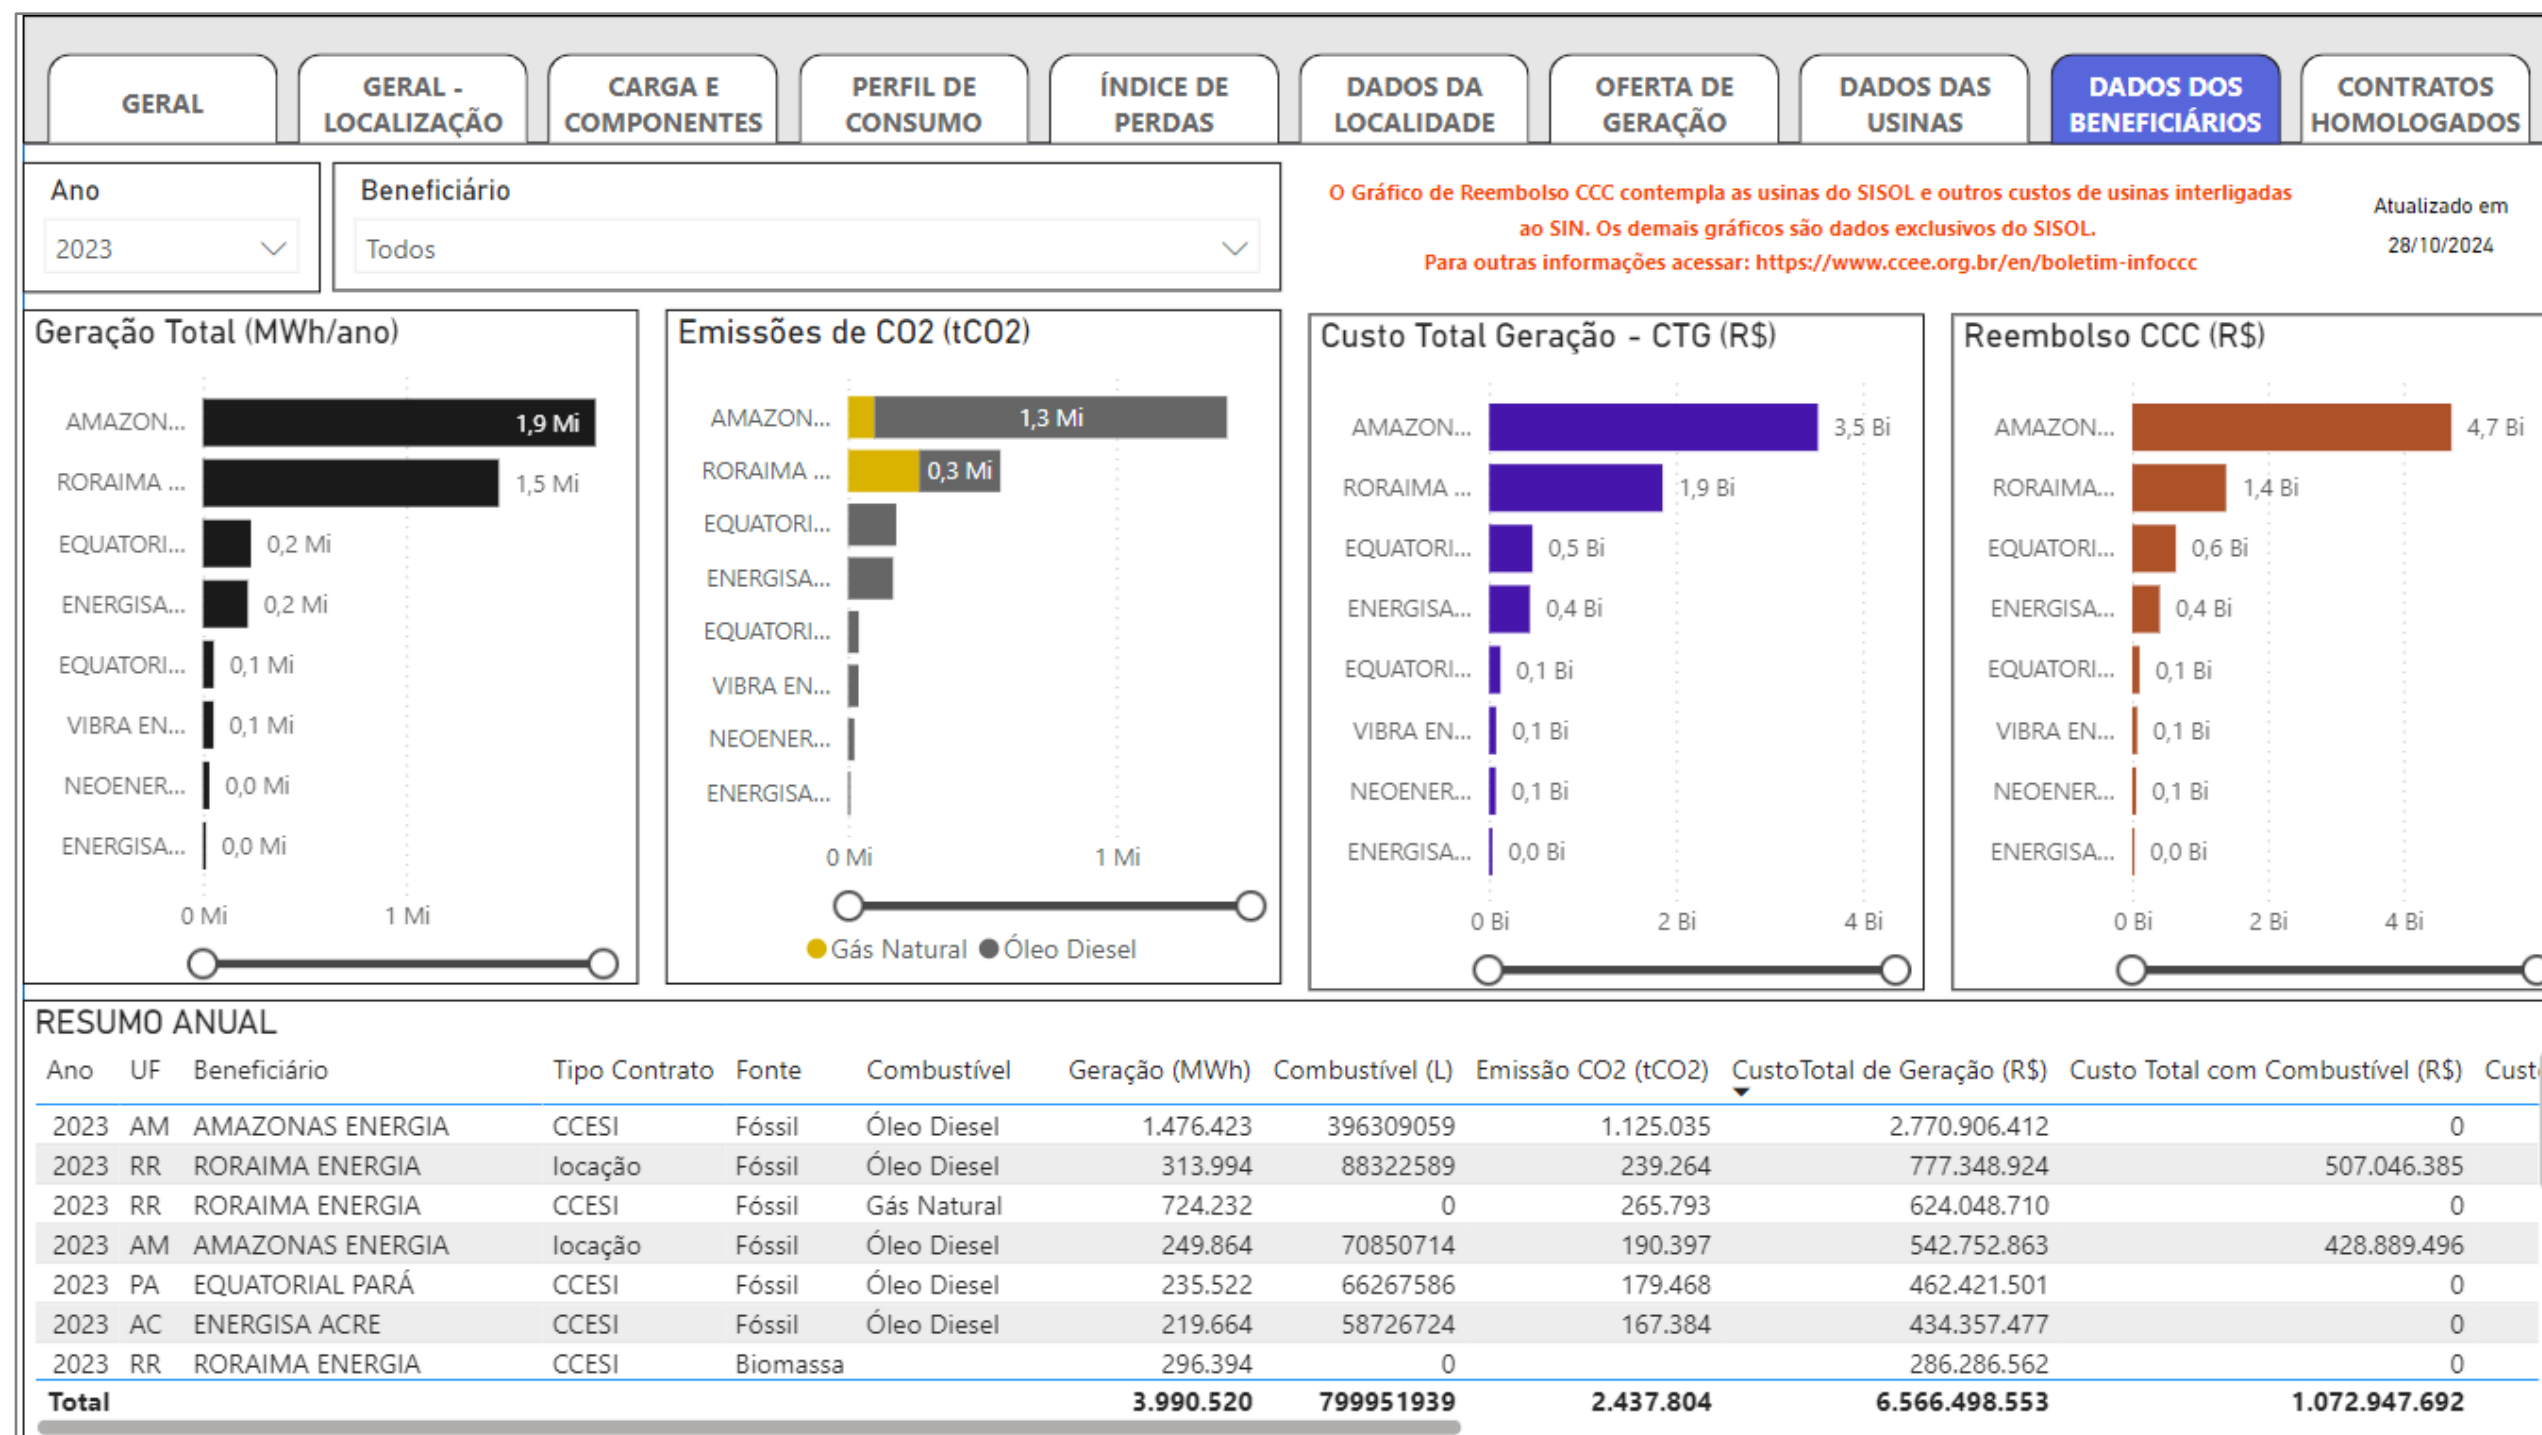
GERAL | GERAL - LOCALIZAÇÃO | CARGA E COMPONENTES | PERFIL DE CONSUMO | ÍNDICE DE PERDAS | DADOS DA LOCALIDADE | OFERTA DE GERAÇÃO | DADOS DAS USINAS | DADOS DOS BENEFICIÁRIOS | CONTRATOS HOMOLOGADOS

Ano
2023

Beneficiário
Todos

O Gráfico de Reembolso CCC contempla as usinas do SISOL e outros custos de usinas interligadas ao SIN. Os demais gráficos são dados exclusivos do SISOL.
Para outras informações acessar: https://www.ccee.org.br/en/boletim-infoccc

Atualizado em
28/10/2024

Geração Total (MWh/ano)
AMAZON... 1,9 Mi
RORAIMA ... 1,5 Mi
EQUATORI... 0,2 Mi
ENERGISA... 0,2 Mi
EQUATORI... 0,1 Mi
VIBRA EN... 0,1 Mi
NEOENER... 0,0 Mi
ENERGISA... 0,0 Mi
0 Mi 1 Mi

Emissões de CO2 (tCO2)
AMAZON... 1,3 Mi
RORAIMA ... 0,3 Mi
EQUATORI...
ENERGISA...
EQUATORI...
VIBRA EN...
NEOENER...
ENERGISA...
0 Mi 1 Mi
Gás Natural Óleo Diesel

Custo Total Geração - CTG (R$)
AMAZON... 3,5 Bi
RORAIMA ... 1,9 Bi
EQUATORI... 0,5 Bi
ENERGISA... 0,4 Bi
EQUATORI... 0,1 Bi
VIBRA EN... 0,1 Bi
NEOENER... 0,1 Bi
ENERGISA... 0,0 Bi
0 Bi 2 Bi 4 Bi

Reembolso CCC (R$)
AMAZON... 4,7 Bi
RORAIMA... 1,4 Bi
EQUATORI... 0,6 Bi
ENERGISA... 0,4 Bi
EQUATORI... 0,1 Bi
VIBRA EN... 0,1 Bi
NEOENER... 0,1 Bi
ENERGISA... 0,0 Bi
0 Bi 2 Bi 4 Bi

RESUMO ANUAL

| Ano | UF | Beneficiário | Tipo Contrato | Fonte | Combustível | Geração (MWh) | Combustível (L) | Emissão CO2 (tCO2) | CustoTotal de Geração (R$) | Custo Total com Combustível (R$) | Cust |
|---|---|---|---|---|---|---|---|---|---|---|---|
| 2023 | AM | AMAZONAS ENERGIA | CCESI | Fóssil | Óleo Diesel | 1.476.423 | 396309059 | 1.125.035 | 2.770.906.412 | 0 | |
| 2023 | RR | RORAIMA ENERGIA | locação | Fóssil | Óleo Diesel | 313.994 | 88322589 | 239.264 | 777.348.924 | 507.046.385 | |
| 2023 | RR | RORAIMA ENERGIA | CCESI | Fóssil | Gás Natural | 724.232 | 0 | 265.793 | 624.048.710 | 0 | |
| 2023 | AM | AMAZONAS ENERGIA | locação | Fóssil | Óleo Diesel | 249.864 | 70850714 | 190.397 | 542.752.863 | 428.889.496 | |
| 2023 | PA | EQUATORIAL PARÁ | CCESI | Fóssil | Óleo Diesel | 235.522 | 66267586 | 179.468 | 462.421.501 | 0 | |
| 2023 | AC | ENERGISA ACRE | CCESI | Fóssil | Óleo Diesel | 219.664 | 58726724 | 167.384 | 434.357.477 | 0 | |
| 2023 | RR | RORAIMA ENERGIA | CCESI | Biomassa | | 296.394 | 0 | | 286.286.562 | 0 | |
| Total | | | | | | 3.990.520 | 799951939 | 2.437.804 | 6.566.498.553 | 1.072.947.692 | |